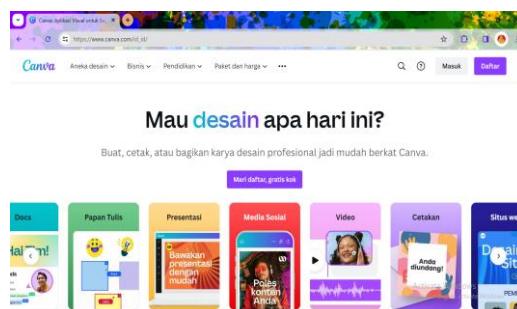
Canva: Aplikasi Visual untuk Se...

https://www.canva.com/id_id/

Canva Aneka desain Bisnis Pendidikan Paket dan harga •••

Masuk Daftar

Mau desain apa hari ini?

Buat, cetak, atau bagikan karya desain profesional jadi mudah berkat Canva.

Mari daftar, gratis kok

Docs

Papan Tulis

Presentasi

Media Sosial

Video

Cetakan

Situs we

Bawakan presentasi dengan mudah

Poles konten Anda

Anda diundang!